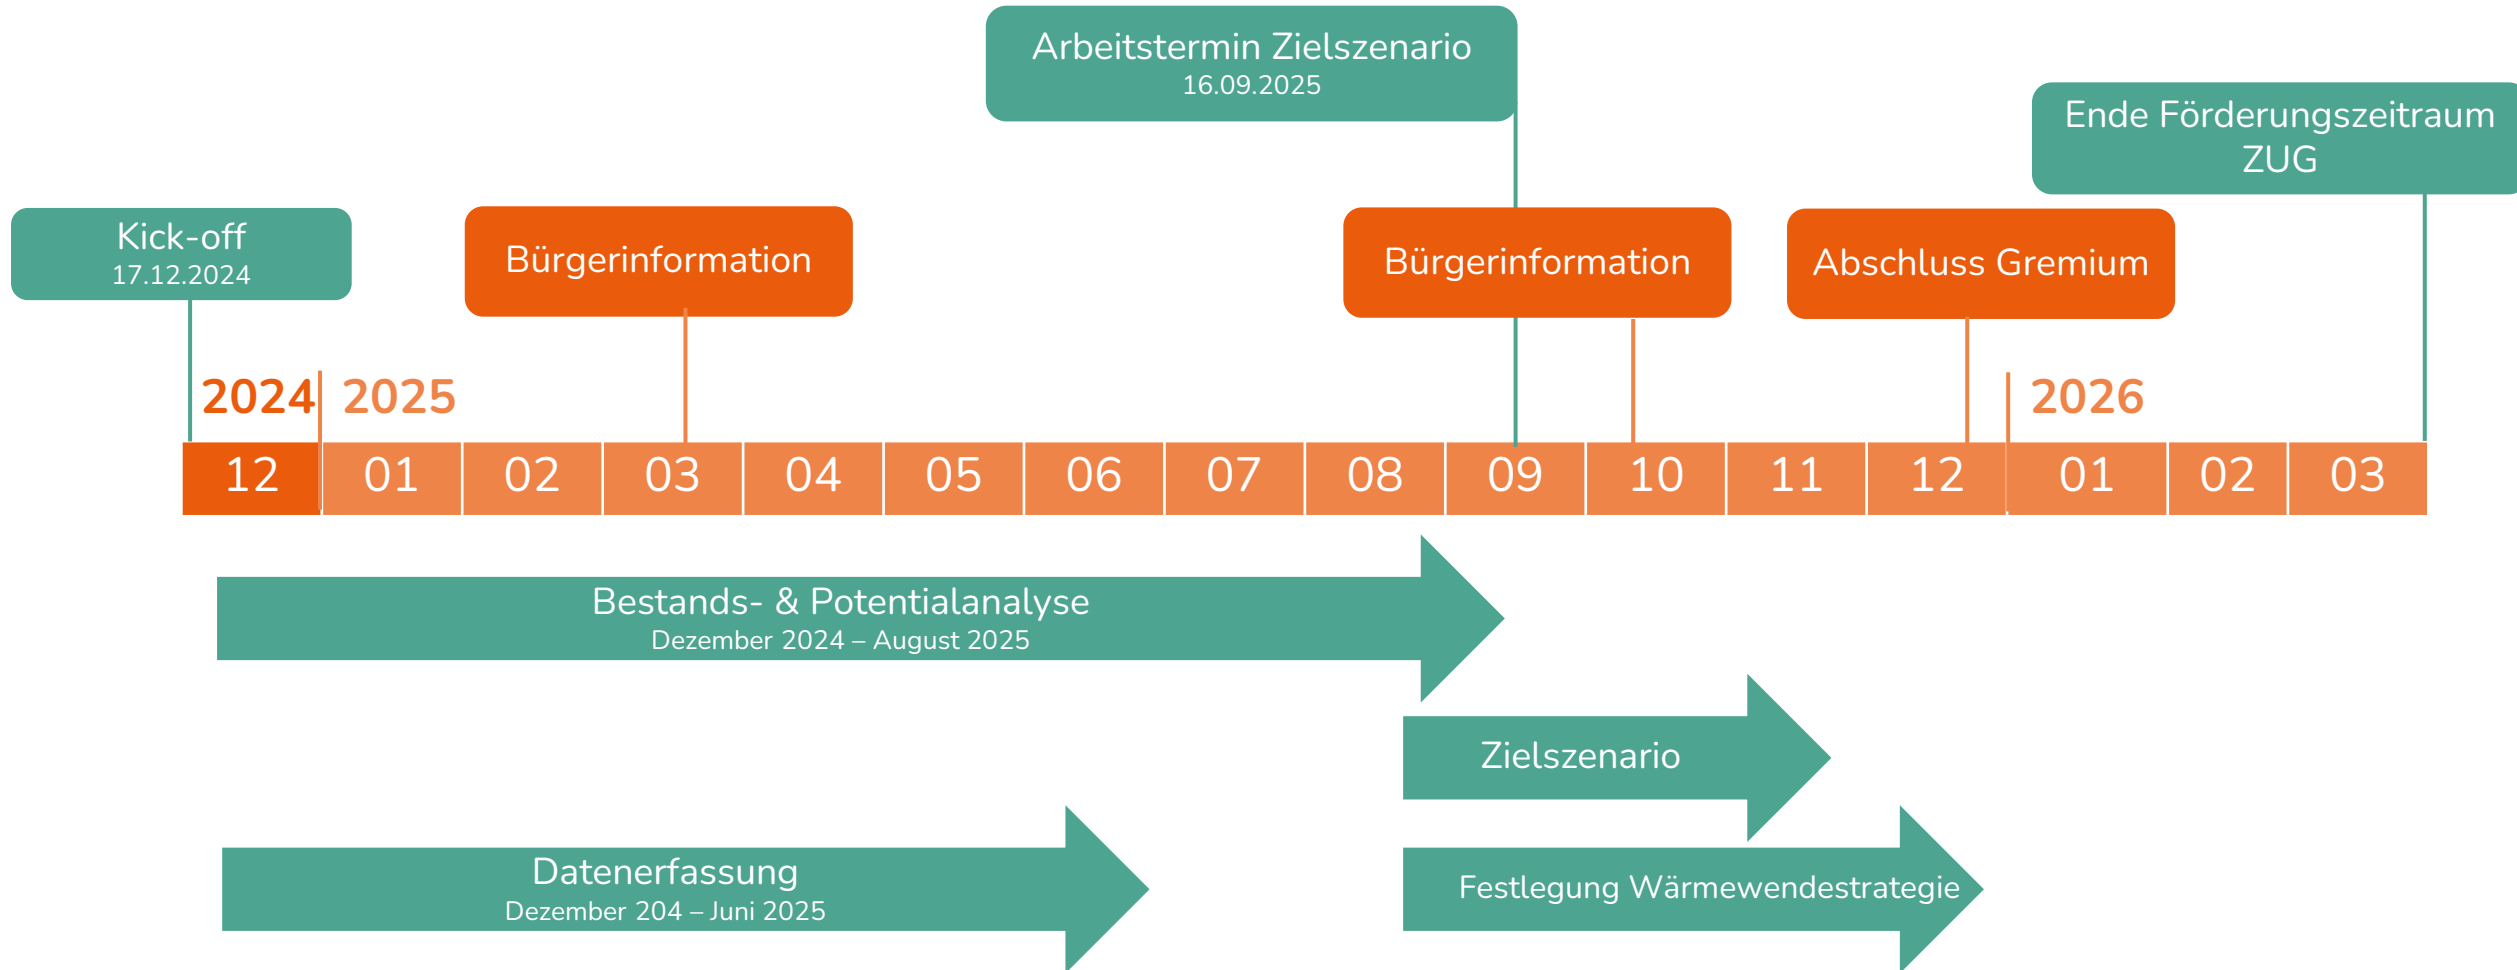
Arbeitstermin Zielszenario
16.09.2025

Ende Förderungszeitraum ZUG

Kick-off
17.12.2024

Bürgerinformation

Bürgerinformation

Abschluss Gremium

2024 2025 2026

| 12 | 01 | 02 | 03 | 04 | 05 | 06 | 07 | 08 | 09 | 10 | 11 | 12 | 01 | 02 | 03 |
|---|---|---|---|---|---|---|---|---|---|---|---|---|---|---|---|

Bestands- & Potentialanalyse
Dezember 2024 – August 2025

Zielszenario

Datenerfassung
Dezember 204 – Juni 2025

Festlegung Wärmewendestrategie